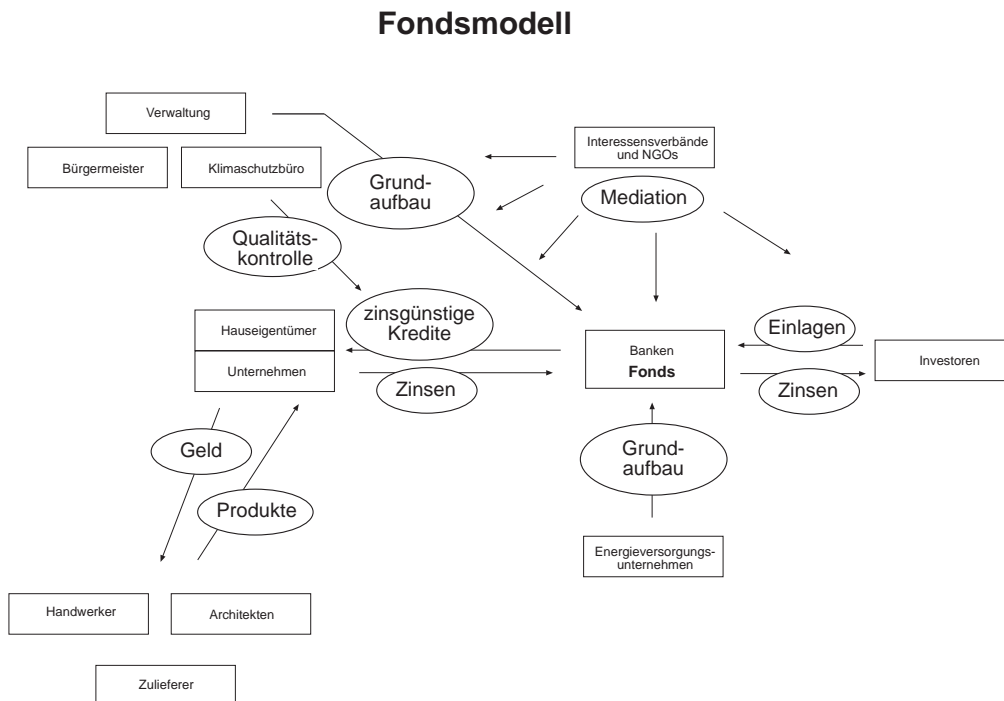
Fondsmodell

Verwaltung

Bürgermeister

Klimaschutzbüro

Grundaufbau

Interessensverbände und NGOs

Mediation

Qualitätskontrolle

zinsgünstige Kredite

Hauseigentümer

Unternehmen

Zinsen

Banken
Fonds

Einlagen

Investoren

Zinsen

Geld

Produkte

Grundaufbau

Energieversorgungsunternehmen

Handwerker

Architekten

Zulieferer